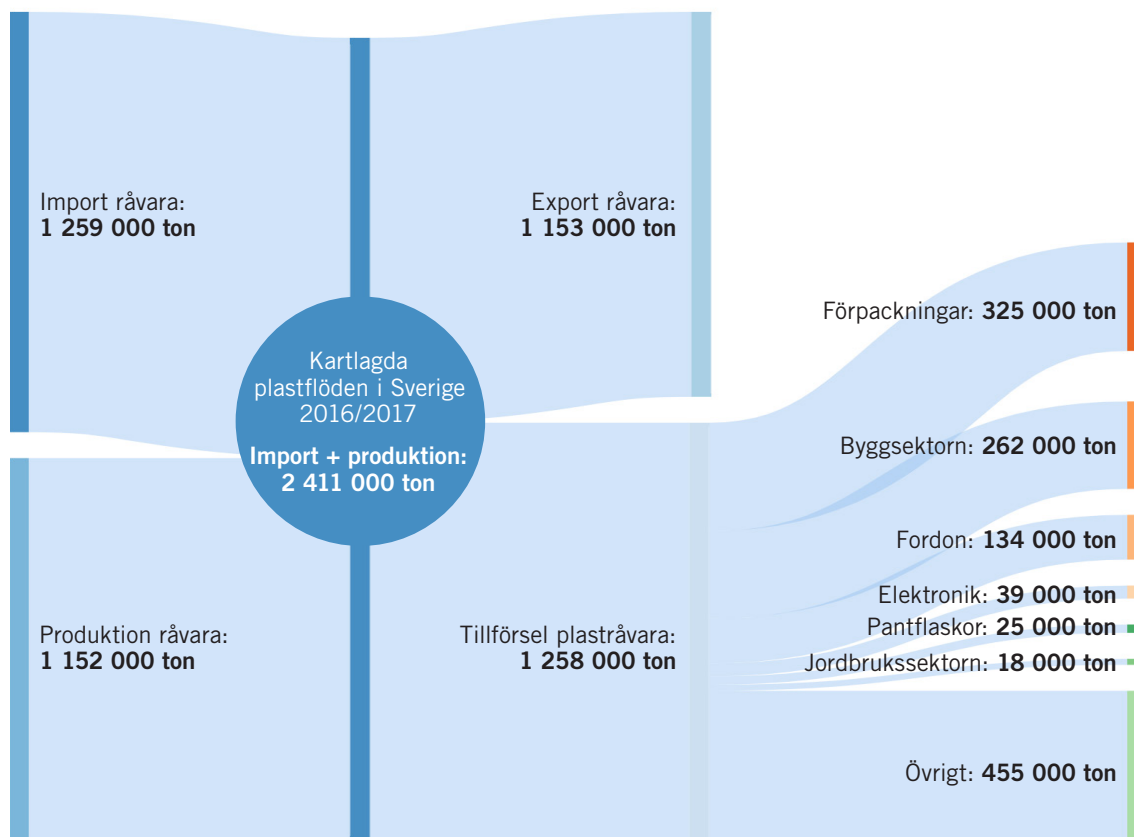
Import råvara:
**1 259 000 ton**

Export råvara:
**1 153 000 ton**

Kartlagda plastflöden i Sverige 2016/2017

**Import + produktion: 2 411 000 ton**

Produktion råvara:
**1 152 000 ton**

Tillförsel plastråvara:
**1 258 000 ton**

Förpackningar: **325 000 ton**

Byggsektorn: **262 000 ton**

Fordon: **134 000 ton**

Elektronik: **39 000 ton**

Pantflaskor: **25 000 ton**

Jordbrukssektorn: **18 000 ton**

Övrigt: **455 000 ton**